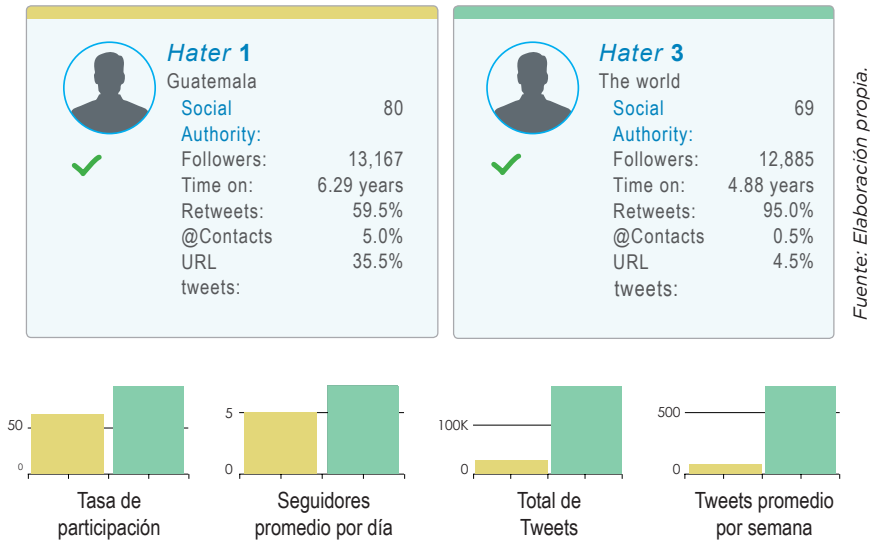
Hater 1
Guatemala

| | |
|---|---|
| Social Authority: | 80 |
| Followers: | 13,167 |
| Time on: | 6.29 years |
| Retweets: | 59.5% |
| @Contacts | 5.0% |
| URL tweets: | 35.5% |

Hater 3
The world

| | |
|---|---|
| Social Authority: | 69 |
| Followers: | 12,885 |
| Time on: | 4.88 years |
| Retweets: | 95.0% |
| @Contacts | 0.5% |
| URL tweets: | 4.5% |

Fuente: Elaboración propia.

50
0
Tasa de participación

5
0
Seguidores promedio por día

100K
0
Total de Tweets

500
0
Tweets promedio por semana